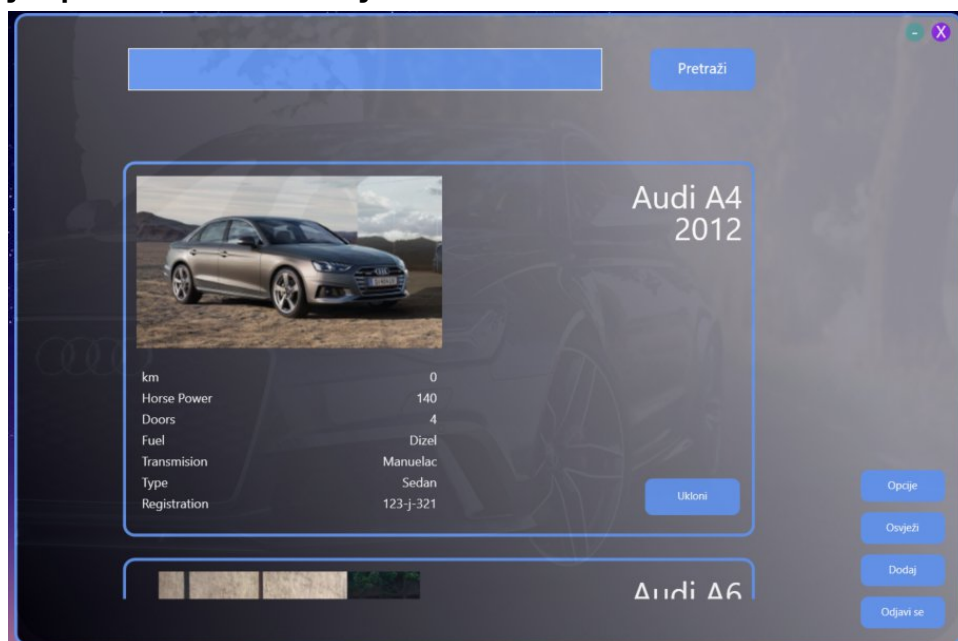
- X

Pretraži

Audi A4
2012

| km | 0 |
|---|---|
| Horse Power | 140 |
| Doors | 4 |
| Fuel | Dizel |
| Transmision | Manuelac |
| Type | Sedan |
| Registration | 123-j-321 |

Ukloni

Opcije

Osvježi

Dodaj

Odjavi se

Audi A6